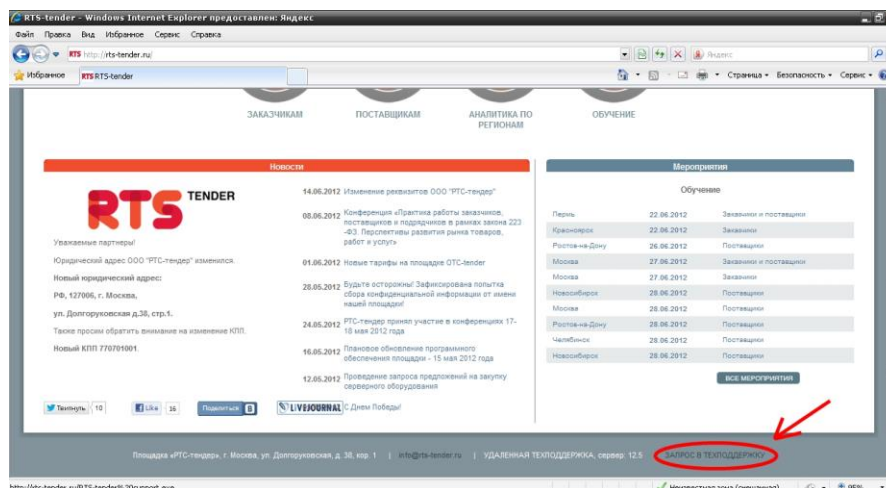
RTS-tender - Windows Internet Explorer предоставлен: Яндекс

Файл Правка Вид Избранное Сервис Справка

RTS http://rts-tender.ru/

Яндекс

Избранное RTS RTS-tender

Страница Безопасность Сервис

ЗАКАЗЧИКАМ ПОСТАВЩИКАМ АНАЛИТИКА ПО РЕГИОНАМ ОБУЧЕНИЕ

Новости

RTS TENDER

Уважаемые партнеры!

Юридический адрес ООО "РТС-тендер" изменился.

Новый юридический адрес:

РФ, 127006, г. Москва,

ул. Долгоруковская д.38, стр.1.

Также просим обратить внимание на изменение КПП.

Новый КПП 770701001.

14.06.2012 Изменение реквизитов ООО "РТС-тендер"

08.06.2012 Конференция «Практика работы заказчиков, поставщиков и подрядчиков в рамках закона 223-ФЗ. Перспективы развития рынка товаров, работ и услуг»

01.06.2012 Новые тарифы на площадке OTC-tender

28.05.2012 Будьте осторожны! Зафиксирована попытка сбора конфиденциальной информации от имени нашей площадки!

24.05.2012 РТС-тендер принял участие в конференциях 17-18 мая 2012 года

16.05.2012 Плановое обновление программного обеспечения площадки - 15 мая 2012 года

12.05.2012 Проведение запроса предложений на закупку серверного оборудования

Твитнуть 10 Like 16 Поделиться 8 LIVEJOURNAL С Днем Победы!

Мероприятия

Обучение

| | | |
|---|---|---|
| Пермь | 22.06.2012 | Заказчики и поставщики |
| Красноярск | 22.06.2012 | Заказчики |
| Ростов-на-Дону | 26.06.2012 | Поставщики |
| Москва | 27.06.2012 | Заказчики и поставщики |
| Москва | 27.06.2012 | Заказчики |
| Новосибирск | 28.06.2012 | Поставщики |
| Москва | 28.06.2012 | Поставщики |
| Ростов-на-Дону | 28.06.2012 | Поставщики |
| Челябинск | 28.06.2012 | Поставщики |
| Новосибирск | 28.06.2012 | Поставщики |

ВСЕ МЕРОПРИЯТИЯ

Площадка «РТС-тендер», г. Москва, ул. Долгоруковская, д. 38, кор. 1 | info@rts-tender.ru | УДАЛЕННАЯ ТЕХПОДДЕРЖКА, сервер: 12.5 ЗАПРОС В ТЕХПОДДЕРЖКУ

http://rts-tender.ru/RTS-tender%20support.exe Неизвестная зона (смешанная) 95%